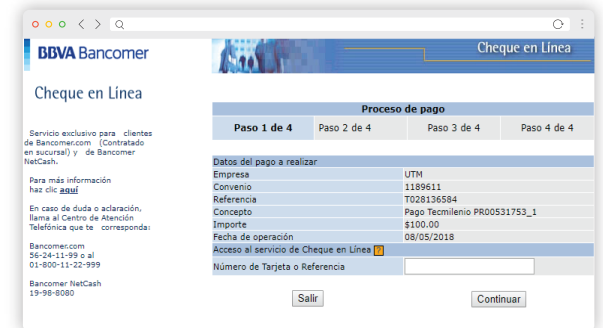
BBVA Bancomer

Cheque en Línea

Cheque en Línea

Servicio exclusivo para clientes de Bancomer.com (Contratado en sucursal) y de Bancomer NetCash.

Para más información haz clic aquí

En caso de duda o aclaración, llama al Centro de Atención Telefónica que te corresponda:

Bancomer.com
56-24-11-99 o al
01-800-11-22-999

Bancomer NetCash
19-98-8080

Proceso de pago

| Paso 1 de 4 | Paso 2 de 4 | Paso 3 de 4 | Paso 4 de 4 |
|---|---|---|---|

Datos del pago a realizar

| | |
|---|---|
| Empresa | UTM |
| Convenio | 1189611 |
| Referencia | T028136584 |
| Concepto | Pago Tecmilenio PR00531753_1 |
| Importe | $100.00 |
| Fecha de operación | 08/05/2018 |

Acceso al servicio de Cheque en Línea ?

Número de Tarjeta o Referencia

Salir

Continuar